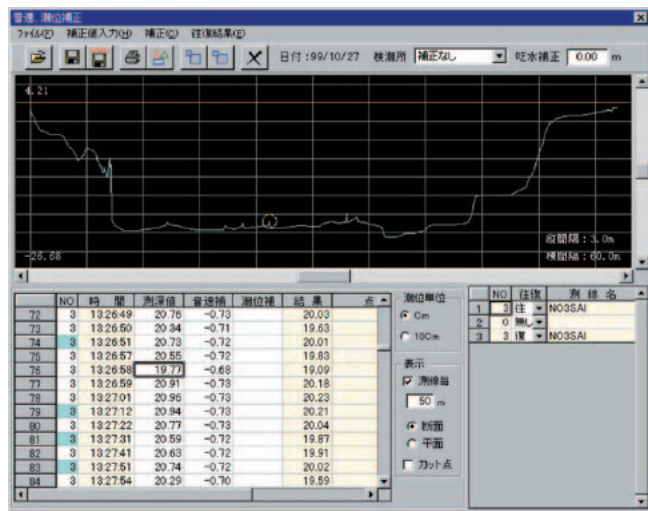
音速, 潮位補正

ファイル(F) 補正値入力(H) 補正(C) 往復結果(R)

日付 :99/10/27 検潮所 補正なし 吃水補正 0.00 m

4.21

-26.68

縦間隔 : 3.0m
横間隔 : 60.0m

| | NO | 時間 | 測深値 | 音速補 | 潮位補 | 結果 | 点 |
|---|---|---|---|---|---|---|---|
| 72 | 3 | 13:26:49 | 20.76 | -0.73 | | 20.03 | |
| 73 | 3 | 13:26:50 | 20.34 | -0.71 | | 19.63 | |
| 74 | 3 | 13:26:51 | 20.73 | -0.72 | | 20.01 | |
| 75 | 3 | 13:26:57 | 20.55 | -0.72 | | 19.83 | |
| 76 | 3 | 13:26:58 | 19.77 | -0.68 | | 19.09 | |
| 77 | 3 | 13:26:59 | 20.91 | -0.73 | | 20.18 | |
| 78 | 3 | 13:27:01 | 20.96 | -0.73 | | 20.23 | |
| 79 | 3 | 13:27:12 | 20.94 | -0.73 | | 20.21 | |
| 80 | 3 | 13:27:22 | 20.77 | -0.73 | | 20.04 | |
| 81 | 3 | 13:27:31 | 20.59 | -0.72 | | 19.87 | |
| 82 | 3 | 13:27:41 | 20.63 | -0.72 | | 19.91 | |
| 83 | 3 | 13:27:51 | 20.74 | -0.72 | | 20.02 | |
| 84 | 3 | 13:27:54 | 20.29 | -0.70 | | 19.59 | |

測位単位
Cm
10Cm

表示
測線毎
50 m
断面
平面
カット点

| | NO | 往復 | 測線名 |
|---|---|---|---|
| 1 | 3 | 往 | NO3SAI |
| 2 | 0 | 無し | |
| 3 | 3 | 復 | NO3SAI |